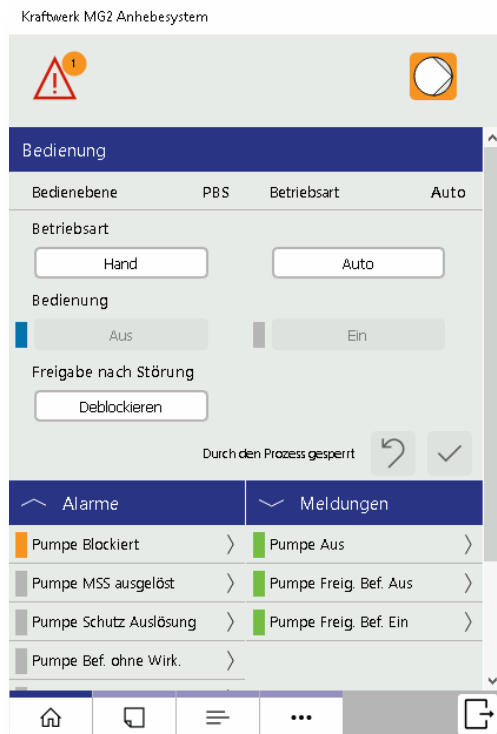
Kraftwerk MG2 Anhebesystem

1

Bedienung

Bedienebene PBS Betriebsart Auto

Betriebsart

Hand

Auto

Bedienung

Aus

Ein

Freigabe nach Störung

Deblockieren

Durch den Prozess gesperrt

Alarme

Meldungen

Pumpe Blockiert

Pumpe MSS ausgelöst

Pumpe Schutz Auslösung

Pumpe Bef. ohne Wirk.

Pumpe Aus

Pumpe Freig. Bef. Aus

Pumpe Freig. Bef. Ein

•••